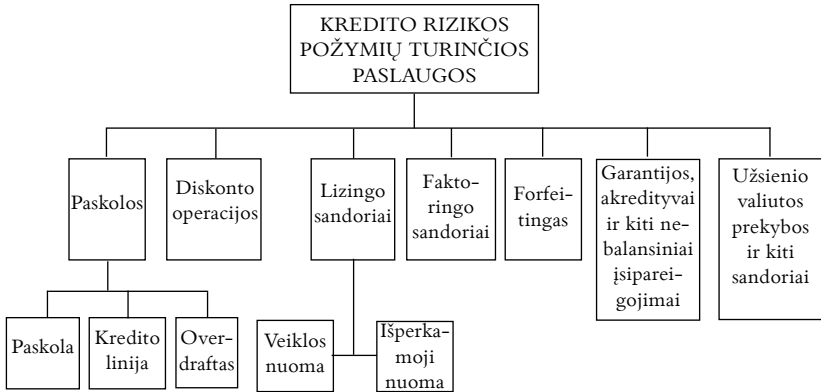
KREDITO RIZIKOS POŽYMIŲ TURINČIOS PASLAUGOS

Paskolos

Diskonto operacijos

Lizingo sandoriai

Faktoringo sandoriai

Forfeitingas

Garantijos, akredityvai ir kiti nebalansiniai įsipareigojimai

Užsienio valiutos prekybos ir kiti sandoriai

Paskola

Kredito linija

Overdraftas

Veiklos nuoma

Išperkamoji nuoma